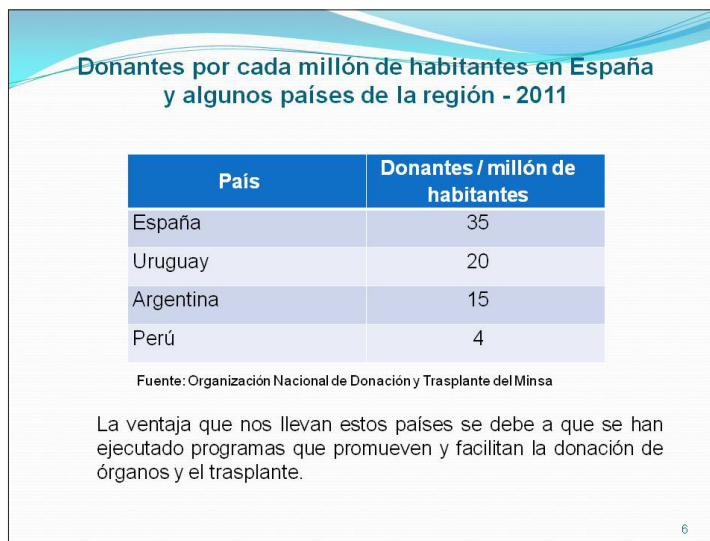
Donantes por cada millón de habitantes en España y algunos países de la región - 2011

| País | Donantes / millón de habitantes |
|---|---|
| España | 35 |
| Uruguay | 20 |
| Argentina | 15 |
| Perú | 4 |

Fuente: Organización Nacional de Donación y Trasplante del Minsa

La ventaja que nos llevan estos países se debe a que se han ejecutado programas que promueven y facilitan la donación de órganos y el trasplante.

6